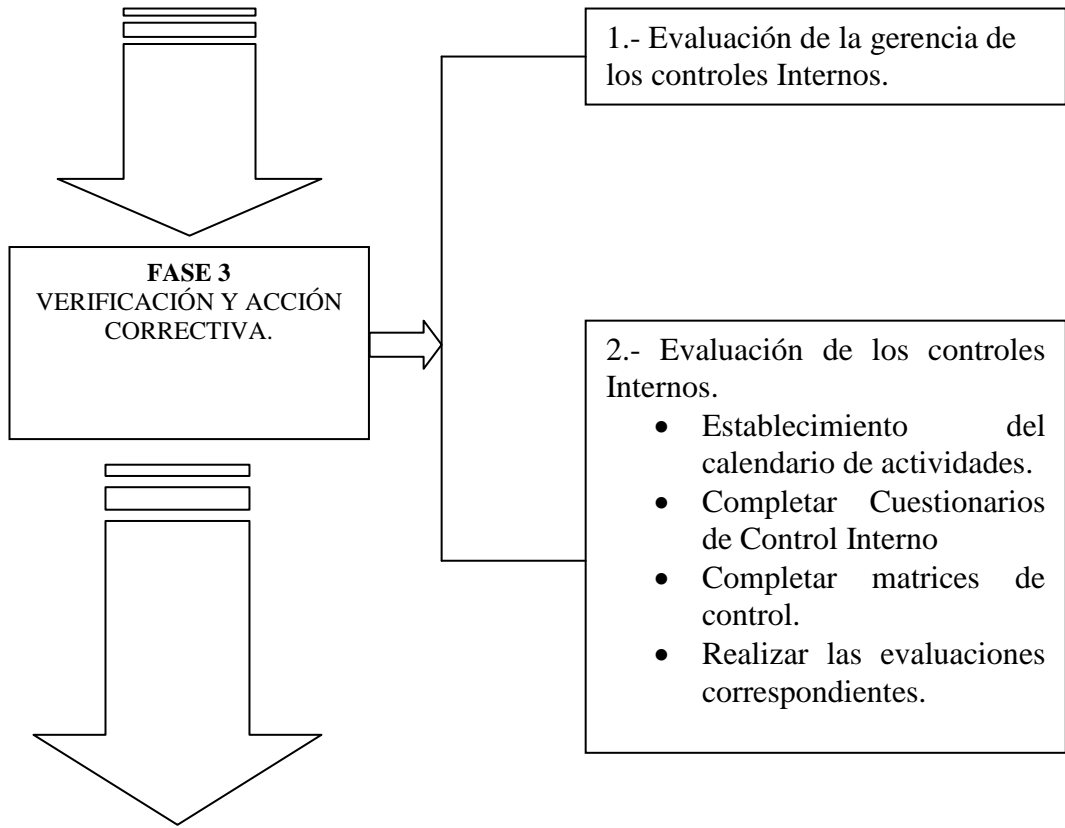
FASE 3
VERIFICACIÓN Y ACCIÓN CORRECTIVA.

1.- Evaluación de la gerencia de los controles Internos.

2.- Evaluación de los controles Internos.
- Establecimiento del calendario de actividades.
- Completar Cuestionarios de Control Interno
- Completar matrices de control.
- Realizar las evaluaciones correspondientes.